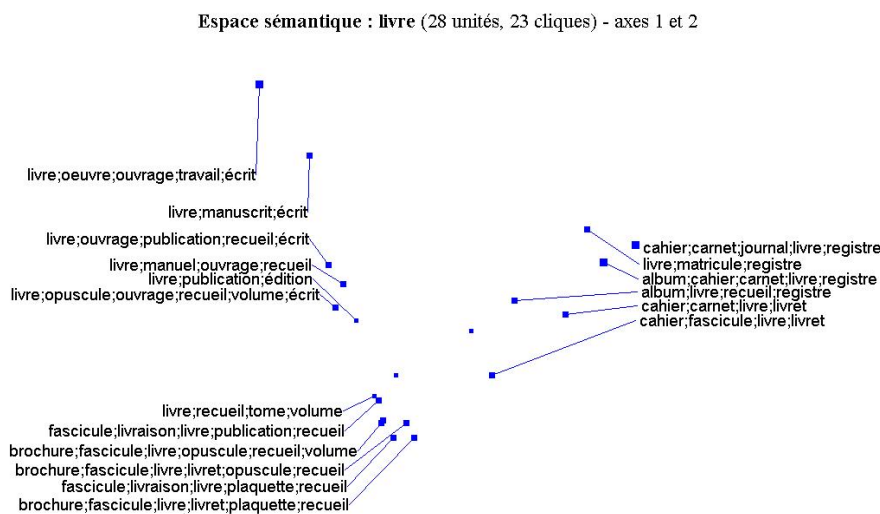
Espace sémantique : livre (28 unités, 23 cliques) - axes 1 et 2

livre;oeuvre;ouvrage;travail;écrit

livre;manuscrit;écrit

livre;ouvrage;publication;recueil;écrit

livre;manuel;ouvrage;recueil
livre;publication;édition
livre;opuscule;ouvrage;recueil;volume;écrit

cahier;carnet;journal;livre;registre
livre;matricule;registre
album;cahier;carnet;livre;registre
album;livre;recueil;registre
cahier;carnet;livre;livret
cahier;fascicule;livre;livret

livre;recueil;tome;volume
fascicule;livraison;livre;publication;recueil
brochure;fascicule;livre;opuscule;recueil;volume
brochure;fascicule;livre;livret;opuscule;recueil
fascicule;livraison;livre;plaquette;recueil
brochure;fascicule;livre;livret;plaquette;recueil